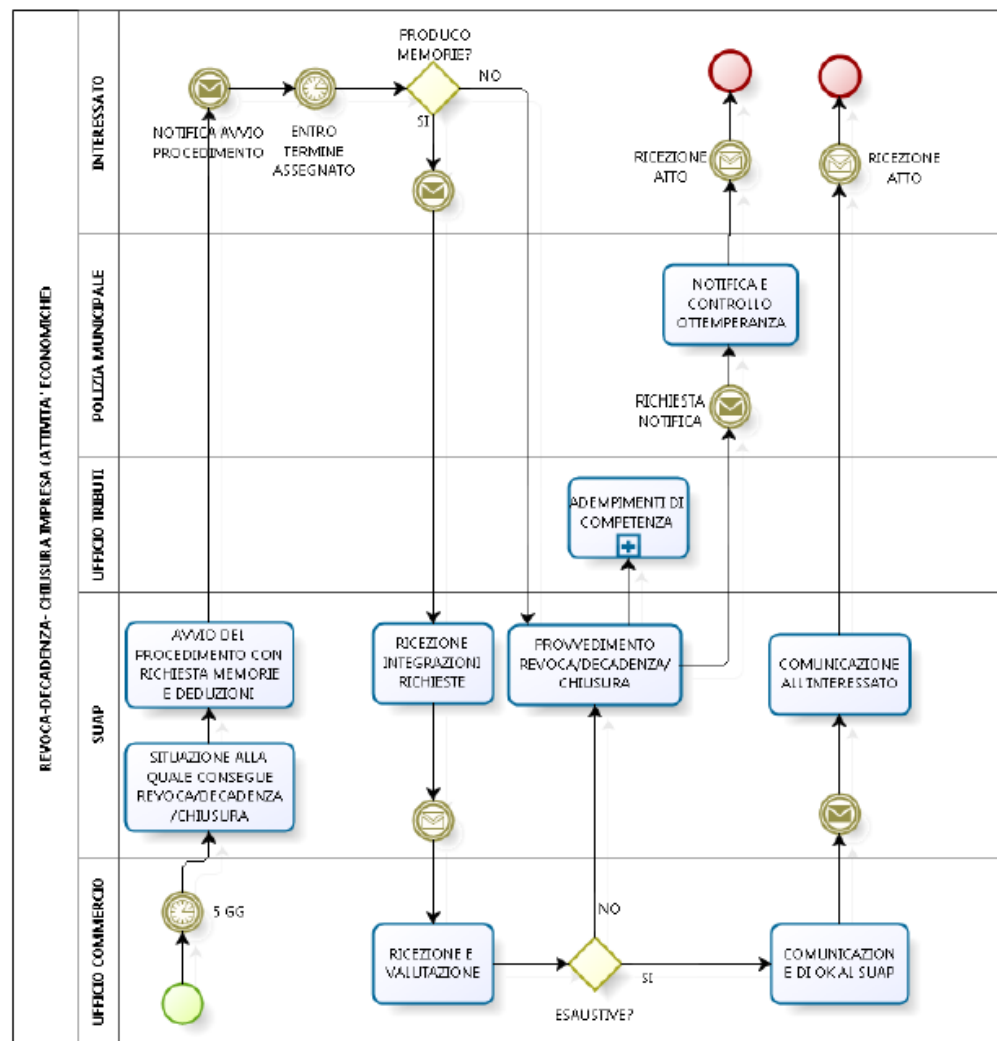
REVOCA-DECADENZA- CHIUSURA IMPRESA (ATTIVITA' ECONOMICHE)

INTERESSATO

POLIZIA MUNICIPALE

UFFICIO TRIBUTI

SUAP

UFFICIO COMMERCIO

NOTIFICA AVVIO PROCEDIMENTO

ENTRO TERMINE ASSEGNATO

PRODUCO MEMORIE?

NO

SI

RICEZIONE ATTO

RICEZIONE ATTO

NOTIFICA E CONTROLLO OTTEMPERANZA

RICHIESTA NOTIFICA

ADEMPIMENTI DI COMPETENZA

AVVIO DEL PROCEDIMENTO CON RICHIESTA MEMORIE E DEDUZIONI

RICEZIONE INTEGRAZIONI RICHIESTE

PROVVEDIMENTO REVOCA/DECADENZA/ CHIUSURA

COMUNICAZIONE ALL'INTERESSATO

SITUAZIONE ALLA QUALE CONSEGUE REVOCA/DECADENZA /CHIUSURA

5 GG

NO

RICEZIONE E VALUTAZIONE

SI

COMUNICAZION E DI OK AL SUAP

ESAUSTIVE?